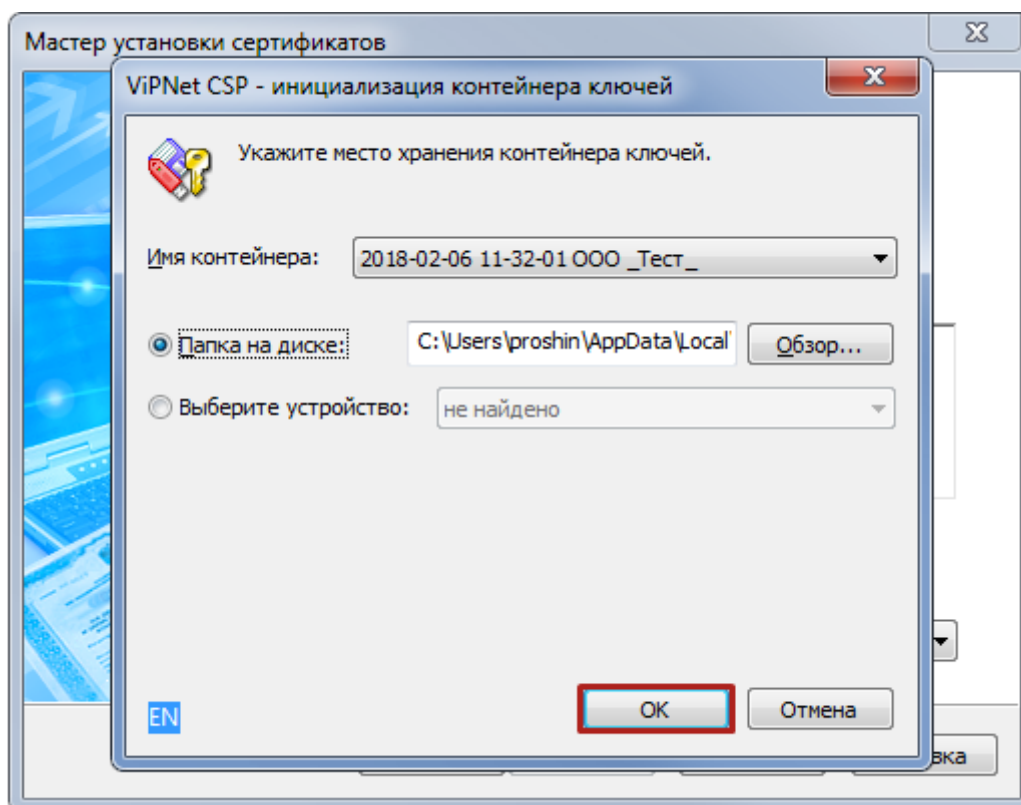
Мастер установки сертификатов

ViPNet CSP - инициализация контейнера ключей

Укажите место хранения контейнера ключей.

Имя контейнера: 2018-02-06 11-32-01 ООО _Тест_

Папка на диске: C:\Users\proshin\AppData\Local\ Обзор...

Выберите устройство: не найдено

EN

OK Отмена

вка